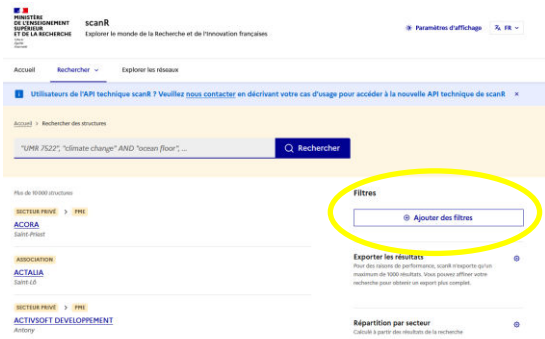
MINISTÈRE DE L'ENSEIGNEMENT SUPÉRIEUR ET DE LA RECHERCHE
Liberté Égalité Fraternité

scanR
Explorer le monde de la Recherche et de l'Innovation françaises

Paramètres d'affichage FR

Accueil Rechercher Explorer les réseaux

Utilisateurs de l'API technique scanR ? Veuillez nous contacter en décrivant votre cas d'usage pour accéder à la nouvelle API technique de scanR ×

Accueil > Rechercher des structures

"UMR 7522", "climate change" AND "ocean floor", ...

Rechercher

Plus de 10 000 structures

SECTEUR PRIVÉ > PME
ACORA
Saint-Priest

ASSOCIATION
ACTALIA
Saint-Lô

SECTEUR PRIVÉ > PME
ACTIVSOFT DEVELOPPEMENT
Antony

Filtres

Ajouter des filtres

Exporter les résultats
Pour des raisons de performance, scanR n'exporte qu'un maximum de 1000 résultats. Vous pouvez affiner votre recherche pour obtenir un export plus complet.

Répartition par secteur
Calculé à partir des résultats de la recherche